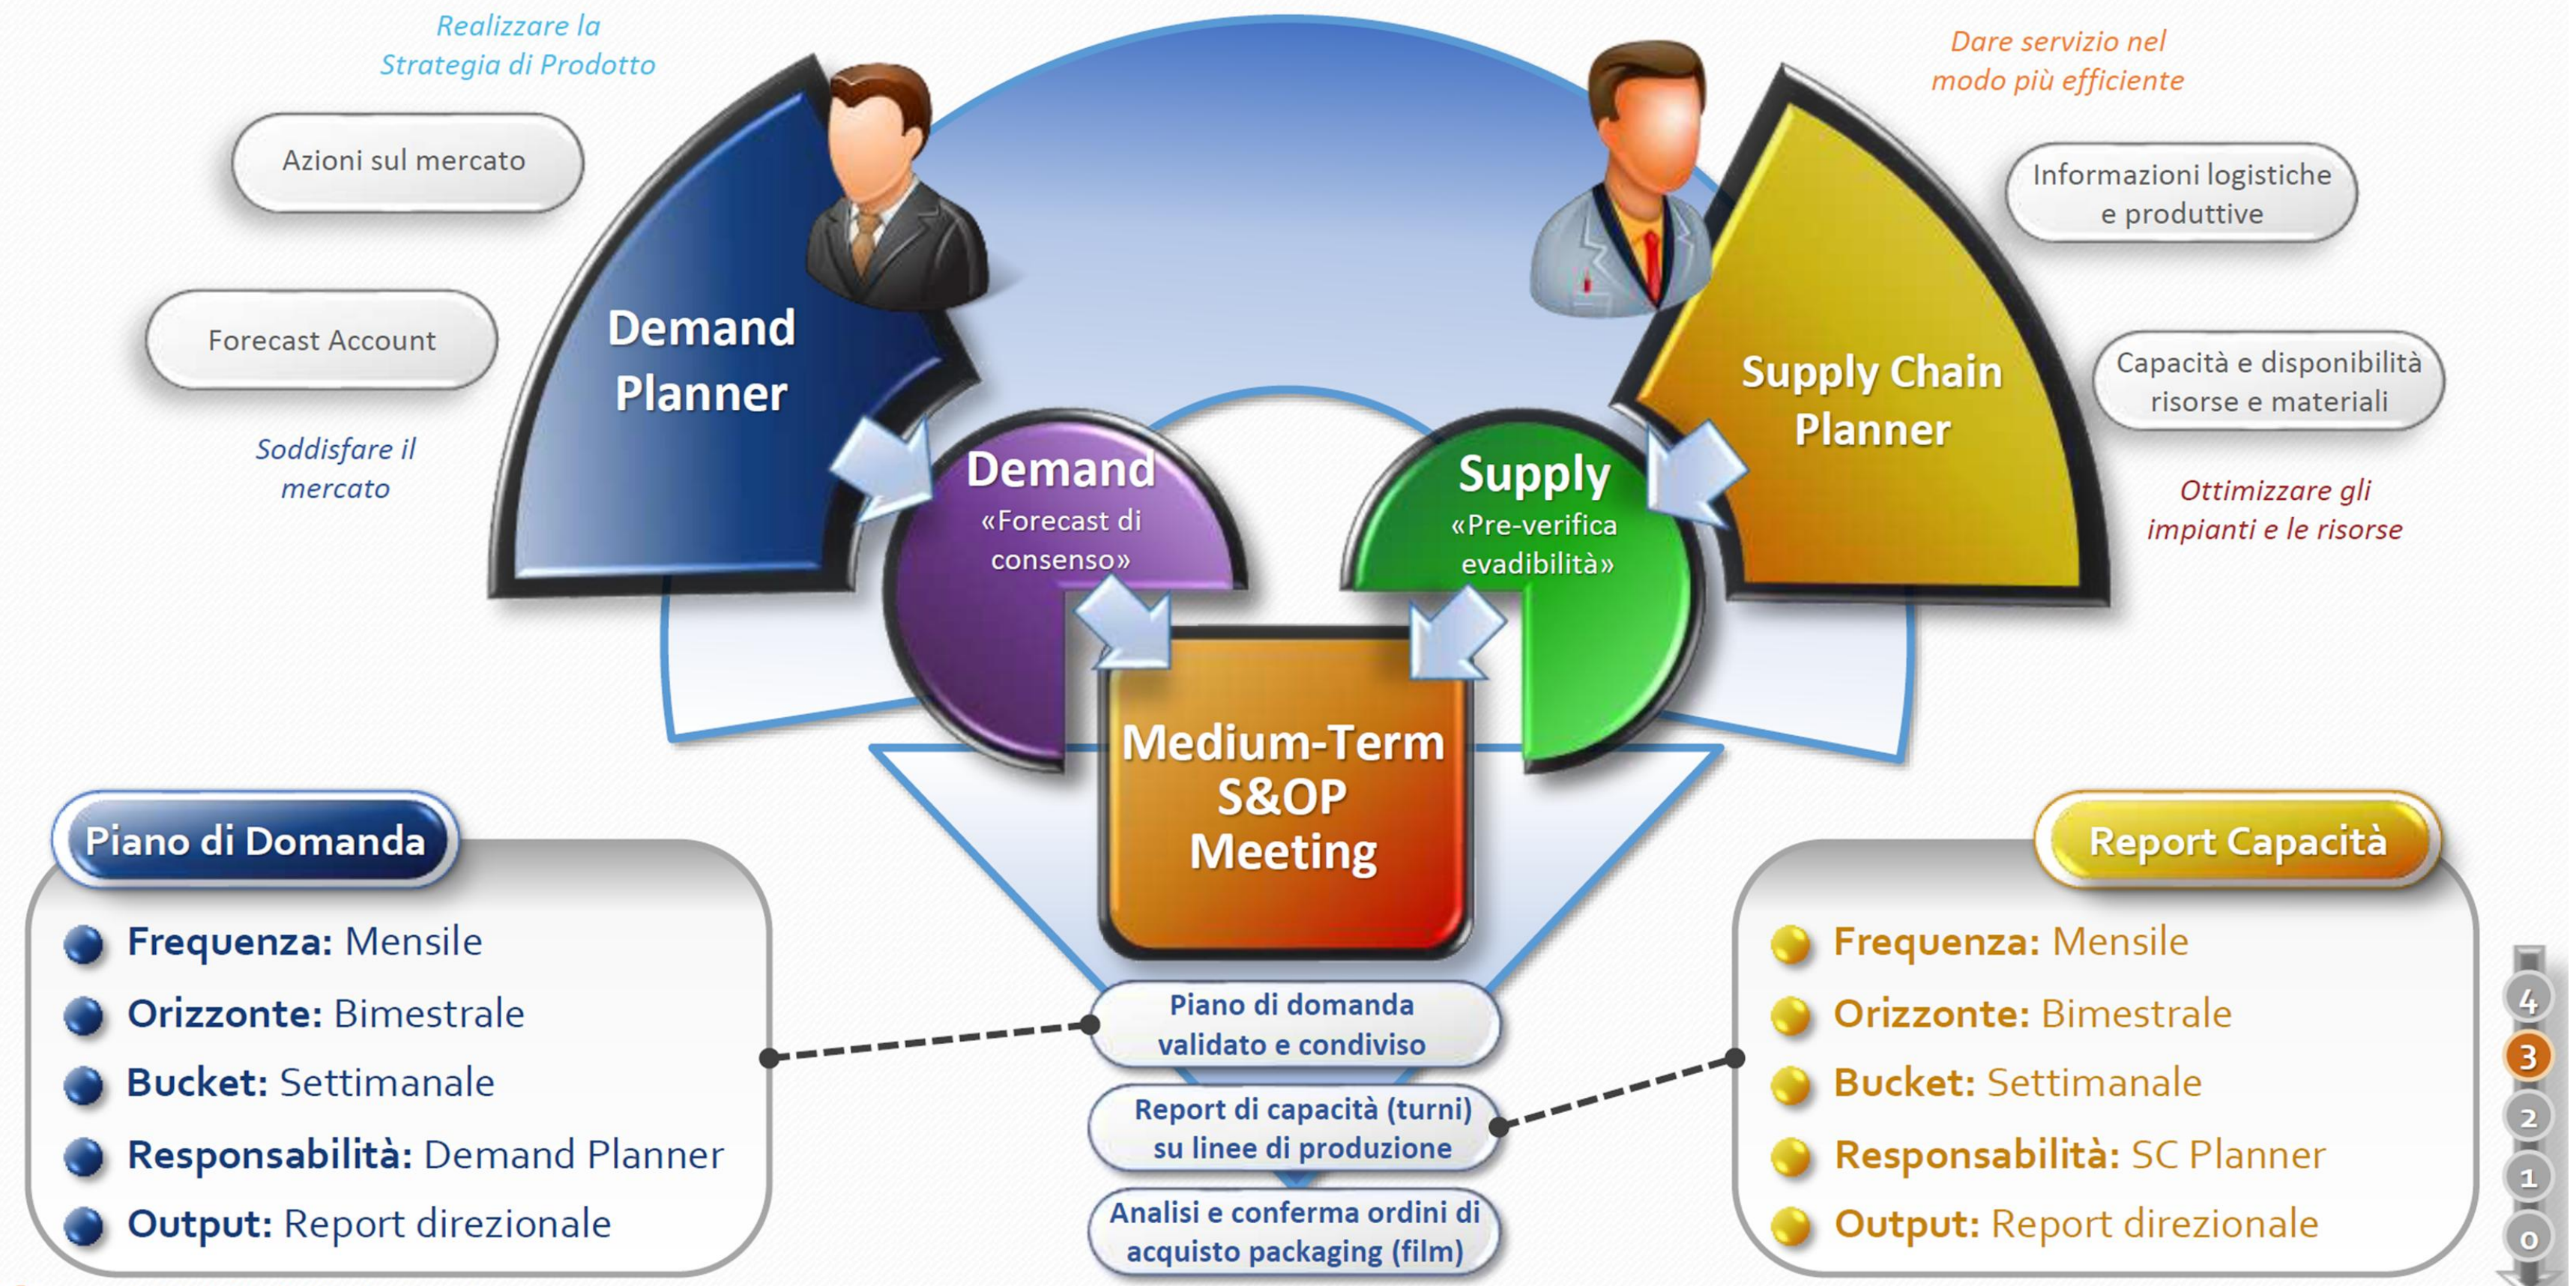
Realizzare la Strategia di Prodotto

Azioni sul mercato

Forecast Account

Soddisfare il mercato

Demand Planner

Dare servizio nel modo più efficiente

Informazioni logistiche e produttive

Capacità e disponibilità risorse e materiali

Ottimizzare gli impianti e le risorse

Supply Chain Planner

Demand
«Forecast di consenso»

Supply
«Pre-verifica evadibilità»

Medium-Term S&OP Meeting

Piano di Domanda

Frequenza: Mensile
Orizzonte: Bimestrale
Bucket: Settimanale
Responsabilità: Demand Planner
Output: Report direzionale

Piano di domanda validato e condiviso

Report di capacità (turni) su linee di produzione

Analisi e conferma ordini di acquisto packaging (film)

Report Capacità

Frequenza: Mensile
Orizzonte: Bimestrale
Bucket: Settimanale
Responsabilità: SC Planner
Output: Report direzionale

4
3
2
1
0